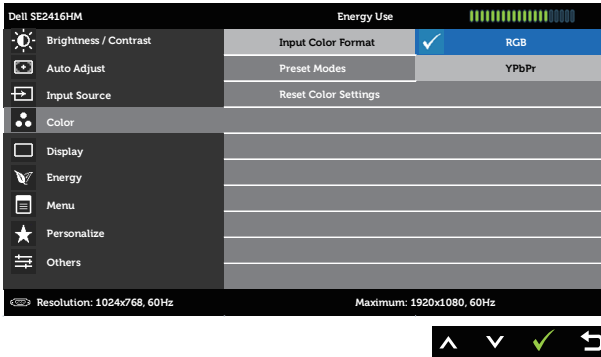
Dell SE2416HM

Energy Use

Brightness / Contrast

Auto Adjust

Input Source

Color

Display

Energy

Menu

Personalize

Others

Input Color Format

Preset Modes

Reset Color Settings

RGB

YPbPr

Resolution: 1024x768, 60Hz

Maximum: 1920x1080, 60Hz